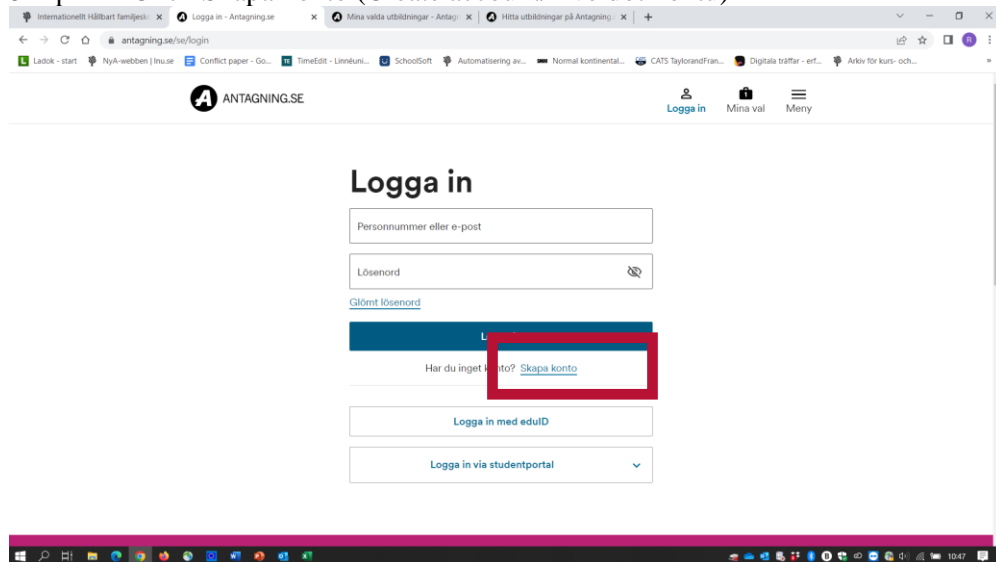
Internationellt Hållbart familjesk | Logga in - Antagning.se | Mina valda utbildningar - Antagn | Hitta utbildningar på Antagning

antagning.se/se/login

Ladok - start | NyA-webben | lnu.se | Conflict paper - Go... | TimeEdit - Linnéuni... | SchoolSoft | Automatisering av... | Normal kontinental... | CATS TaylorandFran... | Digitala träffar - erf... | Arkiv för kurs- och...

ANTAGNING.SE

Logga in
Mina val
Meny

Logga in

Personnummer eller e-post

Lösenord

Glömt lösenord

L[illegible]

Har du inget k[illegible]nto? Skapa konto

Logga in med eduID

Logga in via studentportal

10:47